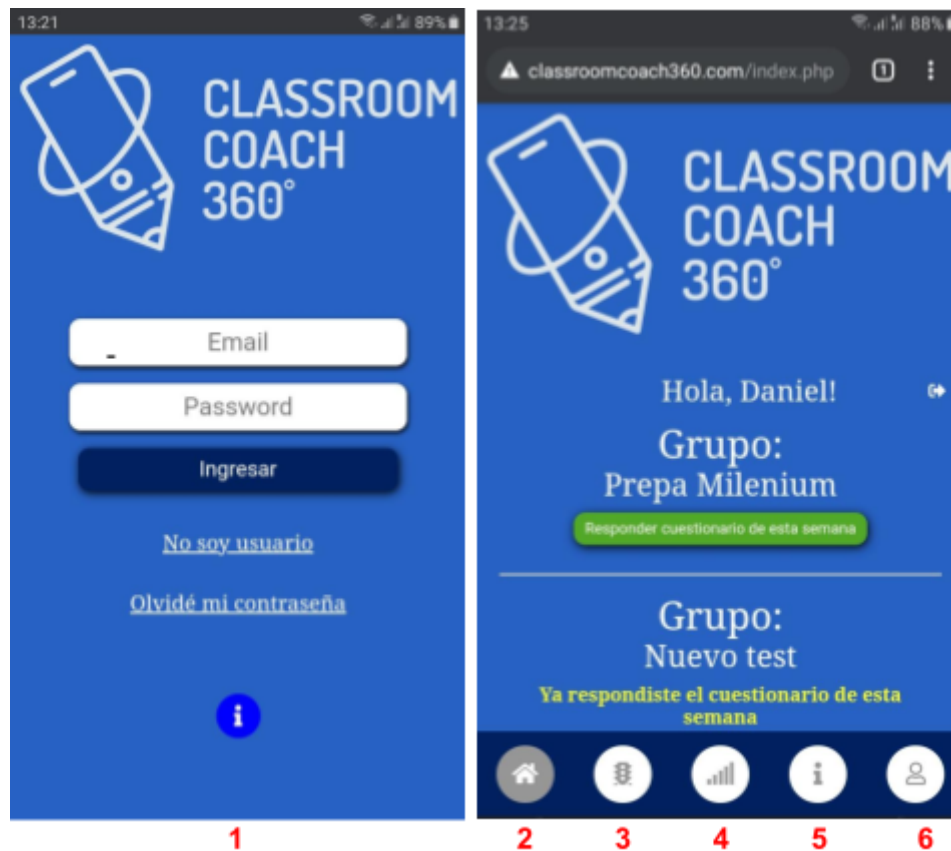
13:21 89%

CLASSROOM COACH 360°

Email

Password

Ingresar

No soy usuario

Olvidé mi contraseña

i

1

13:25 88%

classroomcoach360.com/index.php

1

CLASSROOM COACH 360°

Hola, Daniel!

Grupo:
Prepa Milenium

Responder cuestionario de esta semana

Grupo:
Nuevo test

Ya respondiste el cuestionario de esta semana

i

2 3 4 5 6